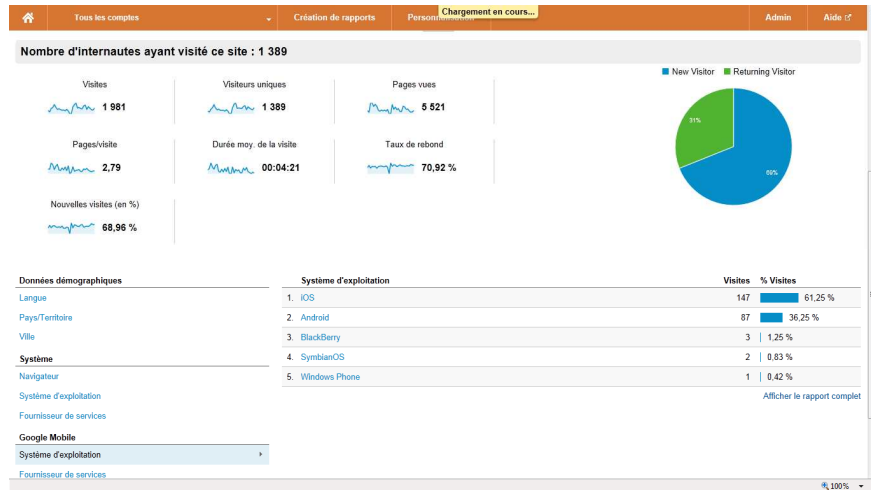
Tous les comptes | Création de rapports | Personnalisation | Chargement en cours... | Admin | Aide

Nombre d'internautes ayant visité ce site : 1 389

Visites 1 981

Visiteurs uniques 1 389

Pages vues 5 521

Pages/visite 2,79

Durée moy. de la visite 00:04:21

Taux de rebond 70,92 %

Nouvelles visites (en %) 68,96 %

New Visitor  Returning Visitor

31%

69%

Données démographiques

Langue

Pays/Territoire

Ville

Système

Navigateur

Système d'exploitation

Fournisseur de services

Google Mobile

Système d'exploitation

Fournisseur de services

| | Système d'exploitation | Visites | % Visites |
|---|---|---|---|
| 1. | iOS | 147 | 61,25 % |
| 2. | Android | 87 | 36,25 % |
| 3. | BlackBerry | 3 | 1,25 % |
| 4. | SymbianOS | 2 | 0,83 % |
| 5. | Windows Phone | 1 | 0,42 % |

Afficher le rapport complet

100%